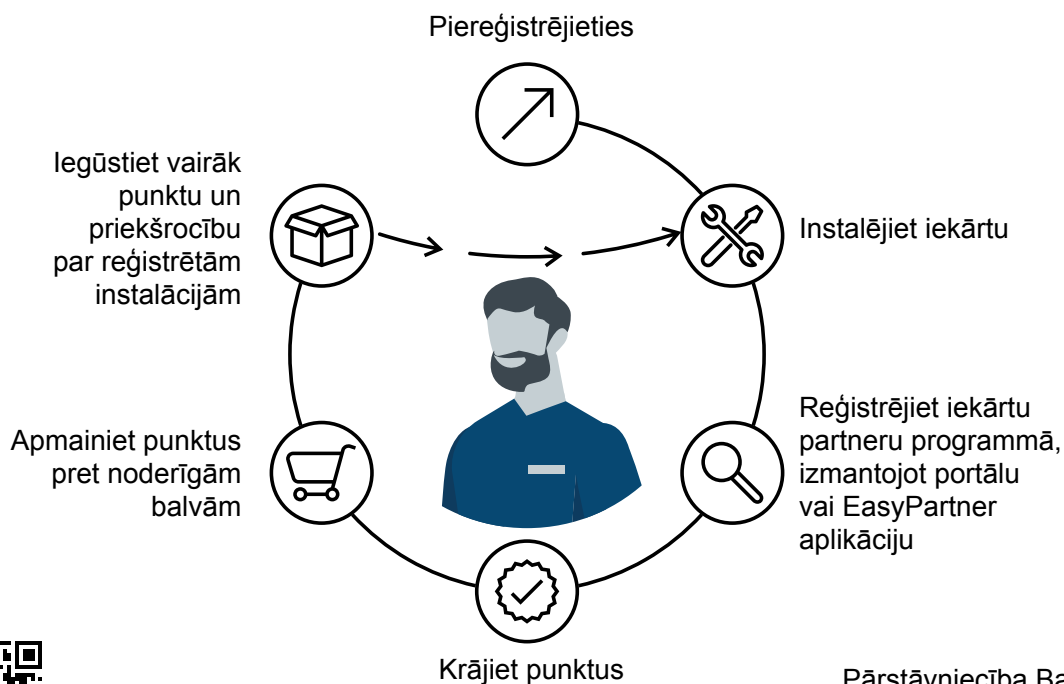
Piereģistrējieties

Iegūstiet vairāk punktu un priekšrocību par reģistrētām instalācijām

Instalējiet iekārtu

Reģistrējiet iekārtu partneru programmā, izmantojot portālu vai EasyPartner aplikāciju

Apmainiet punktus pret noderīgām balvām

Krājiet punktus

Pārstāvniecība Ba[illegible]